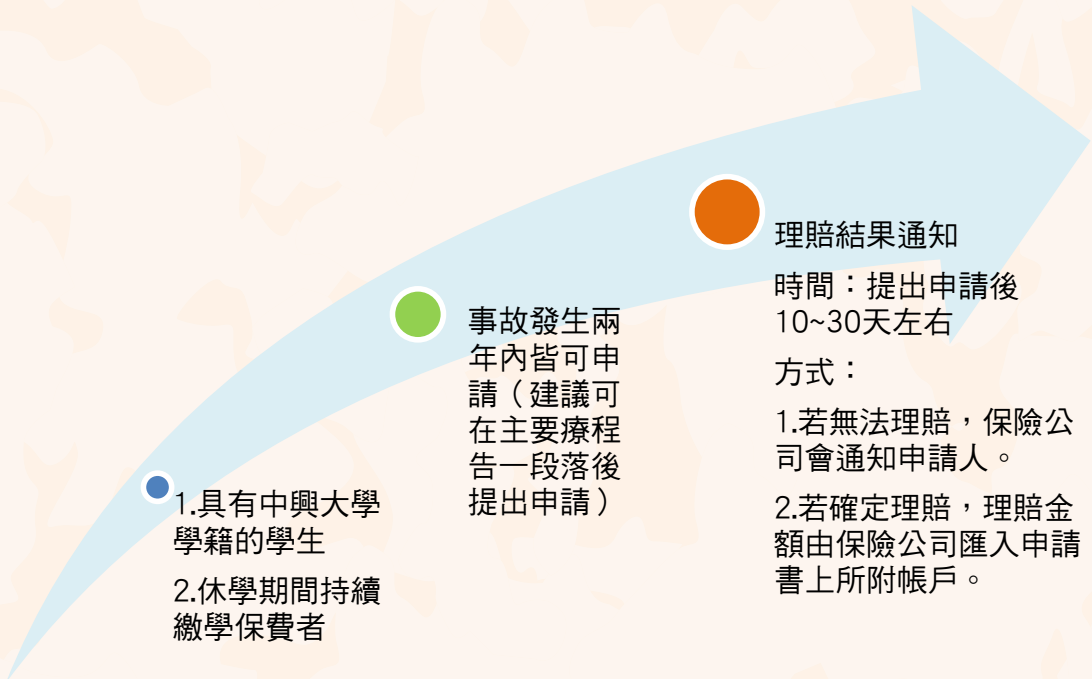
1.具有中興大學學籍的學生

2.休學期間持續繳學保費者

事故發生兩年內皆可申請（建議可在主要療程告一段落後提出申請）

理賠結果通知

時間：提出申請後10~30天左右

方式：

1.若無法理賠，保險公司會通知申請人。

2.若確定理賠，理賠金額由保險公司匯入申請書上所附帳戶。